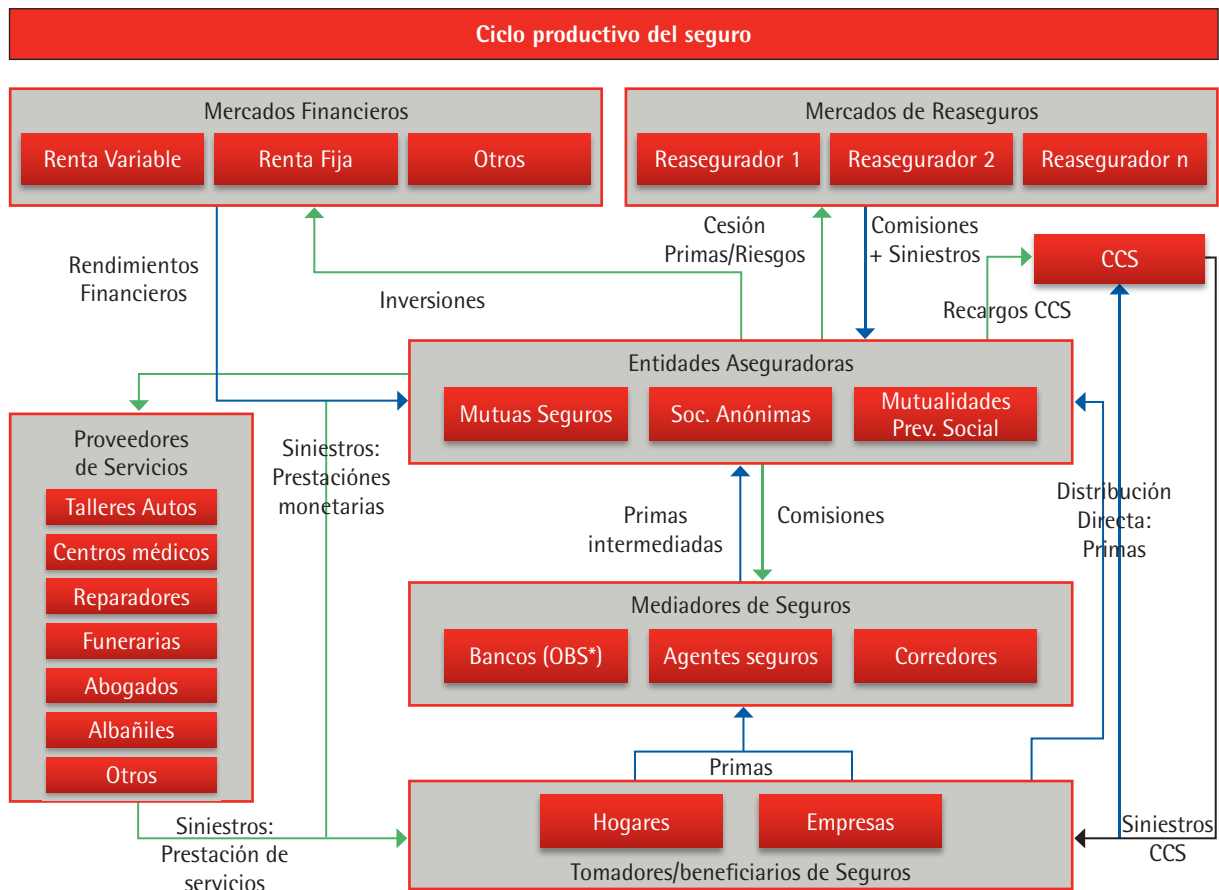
Ciclo productivo del seguro

Mercados Financieros

Renta Variable

Renta Fija

Otros

Mercados de Reaseguros

Reasegurador 1

Reasegurador 2

Reasegurador n

Cesión Primas/Riesgos

Comisiones + Siniestros

CCS

Rendimientos Financieros

Inversiones

Recargos CCS

Entidades Aseguradoras

Mutuas Seguros

Soc. Anónimas

Mutualidades Prev. Social

Proveedores de Servicios

Talleres Autos

Centros médicos

Reparadores

Funerarias

Abogados

Albañiles

Otros

Siniestros: Prestaciónes monetarias

Primas intermediadas

Comisiones

Distribución Directa: Primas

Mediadores de Seguros

Bancos (OBS*)

Agentes seguros

Corredores

Primas

Hogares

Empresas

Tomadores/beneficiarios de Seguros

Siniestros: Prestación de servicios

Siniestros CCS